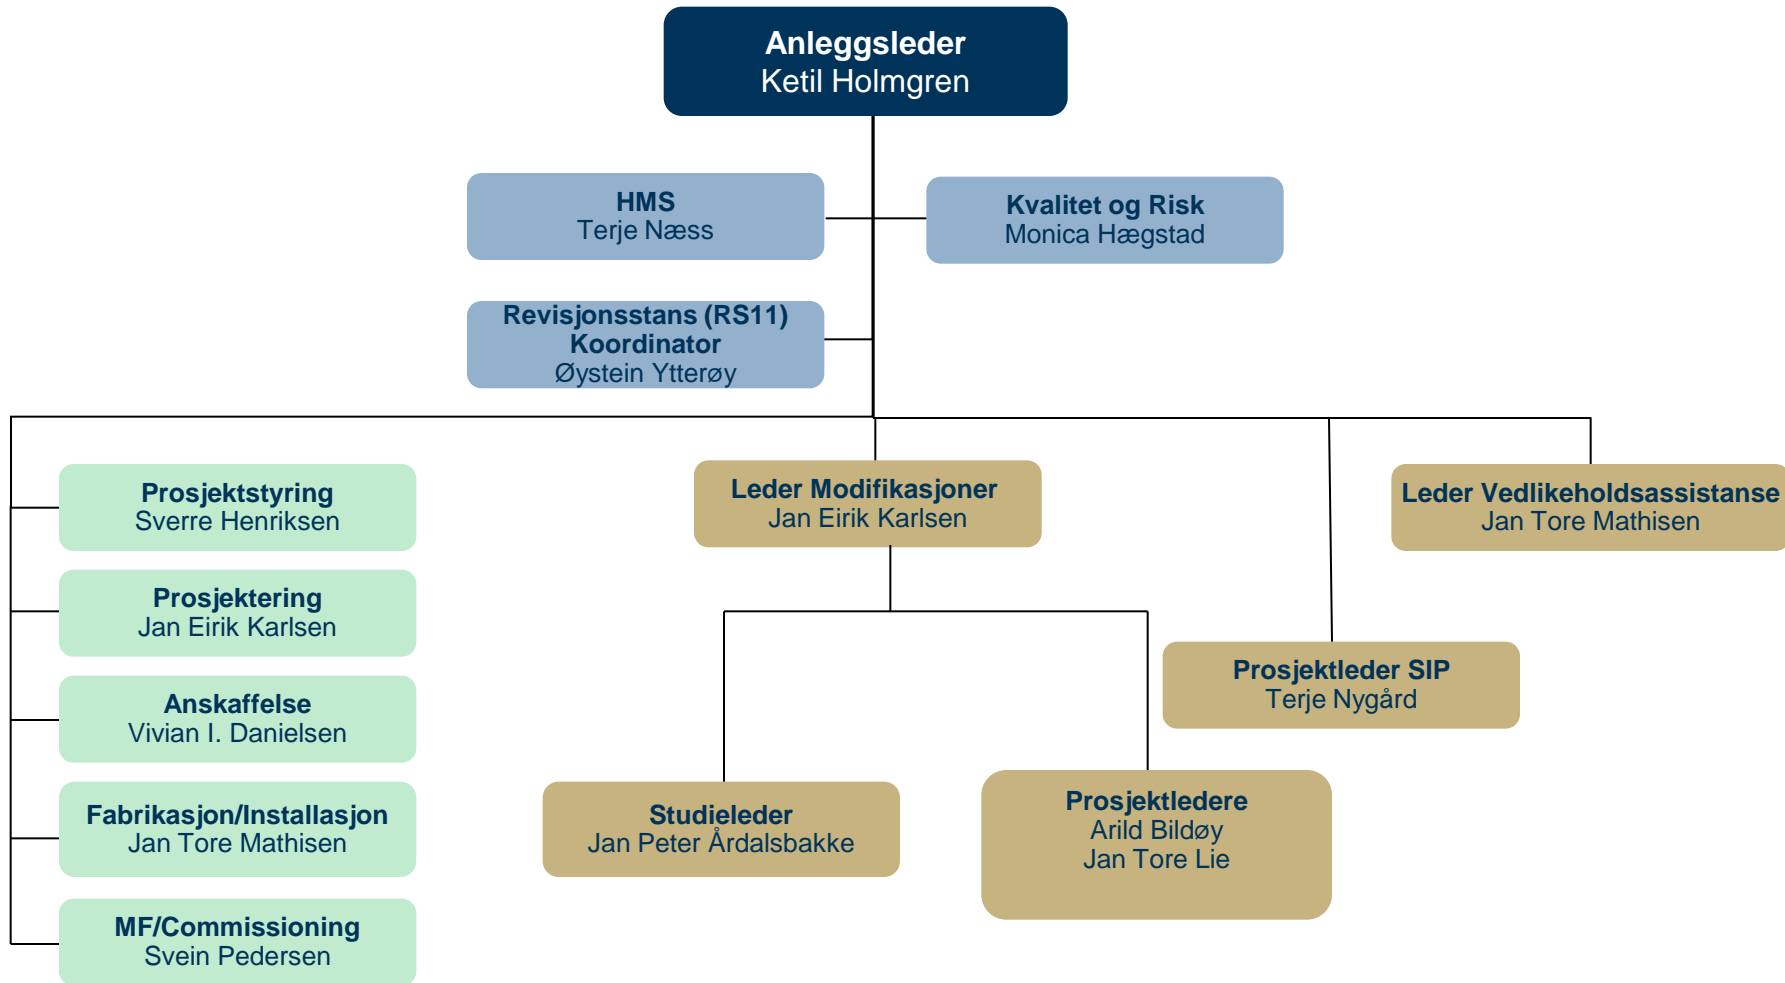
Anleggsleder
Ketil Holmgren

HMS
Terje Næss

Kvalitet og Risk
Monica Hægstad

Revisjonsstans (RS11) Koordinator
Øystein Ytterøy

Prosjektstyring
Sverre Henriksen

Prosjektering
Jan Eirik Karlsen

Anskaffelse
Vivian I. Danielsen

Fabrikasjon/Installasjon
Jan Tore Mathisen

MF/Commissioning
Svein Pedersen

Leder Modifikasjoner
Jan Eirik Karlsen

Studieleder
Jan Peter Årdalsbakke

Prosjektledere
Arild Bildøy
Jan Tore Lie

Prosjektleder SIP
Terje Nygård

Leder Vedlikeholdsassistanse
Jan Tore Mathisen